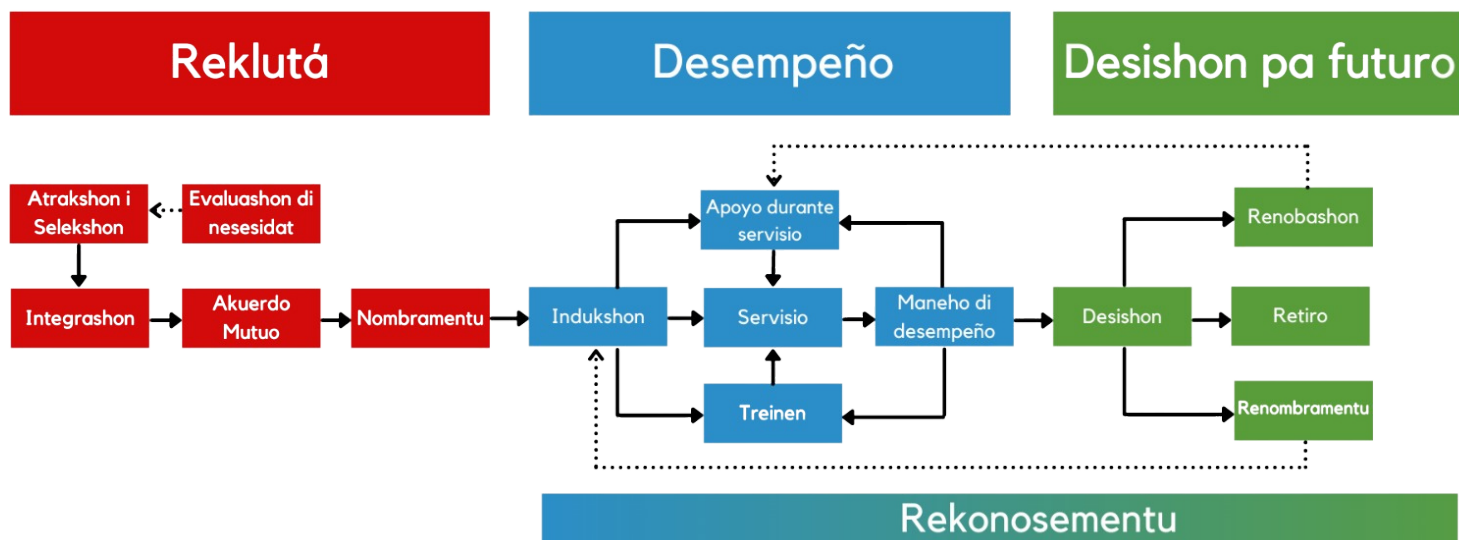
Reklutá

Desempeño

Desishon pa futuro

Atrakshon i Selekshon

Evaluashon di nesesidat

Integrashon

Akuerdo Mutuo

Nombramentu

Indukshon

Apoyo durante servisio

Servisio

Treinen

Maneho di desempeño

Desishon

Renobashon

Retiro

Renombramentu

Rekonosementu